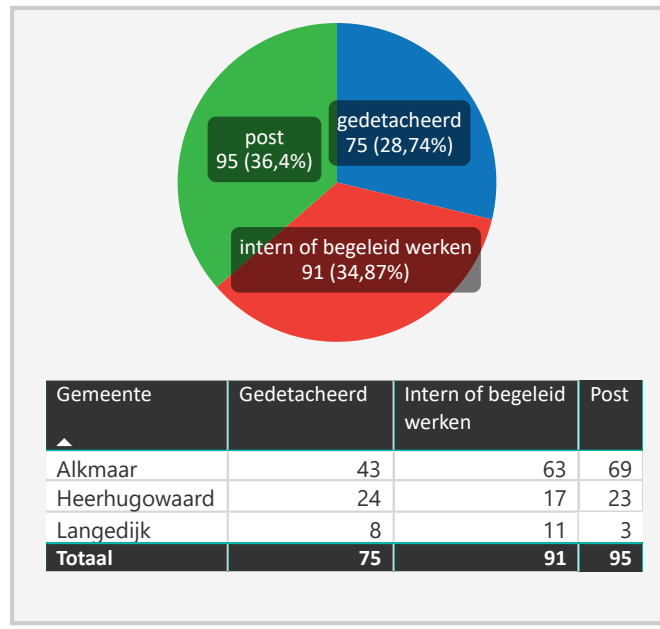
post
95 (36,4%)

gedetacheerd
75 (28,74%)

intern of begeleid werken
91 (34,87%)

| Gemeente | Gedetacheerd | Intern of begeleid werken | Post |
|---|---|---|---|
| Alkmaar | 43 | 63 | 69 |
| Heerhugowaard | 24 | 17 | 23 |
| Langedijk | 8 | 11 | 3 |
| **Totaal** | **75** | **91** | **95** |